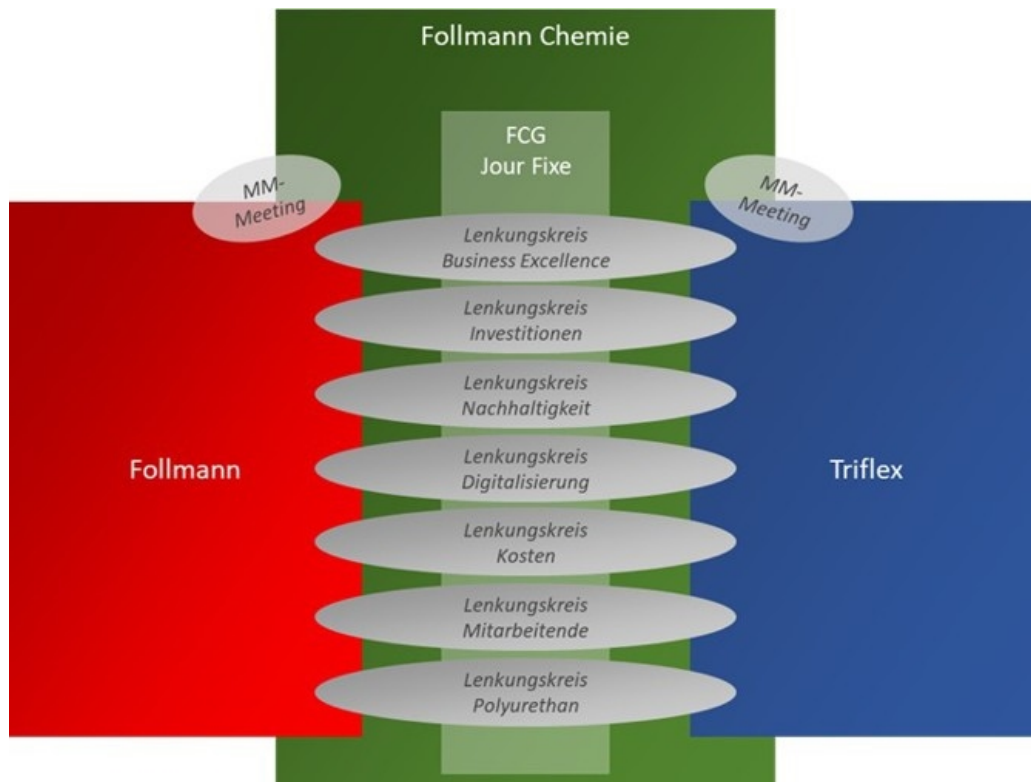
Follmann Chemie

FCG
Jour Fixe

MM-Meeting

MM-Meeting

Lenkungskreis
Business Excellence

Lenkungskreis
Investitionen

Lenkungskreis
Nachhaltigkeit

Follmann

Lenkungskreis
Digitalisierung

Triflex

Lenkungskreis
Kosten

Lenkungskreis
Mitarbeitende

Lenkungskreis
Polyurethan